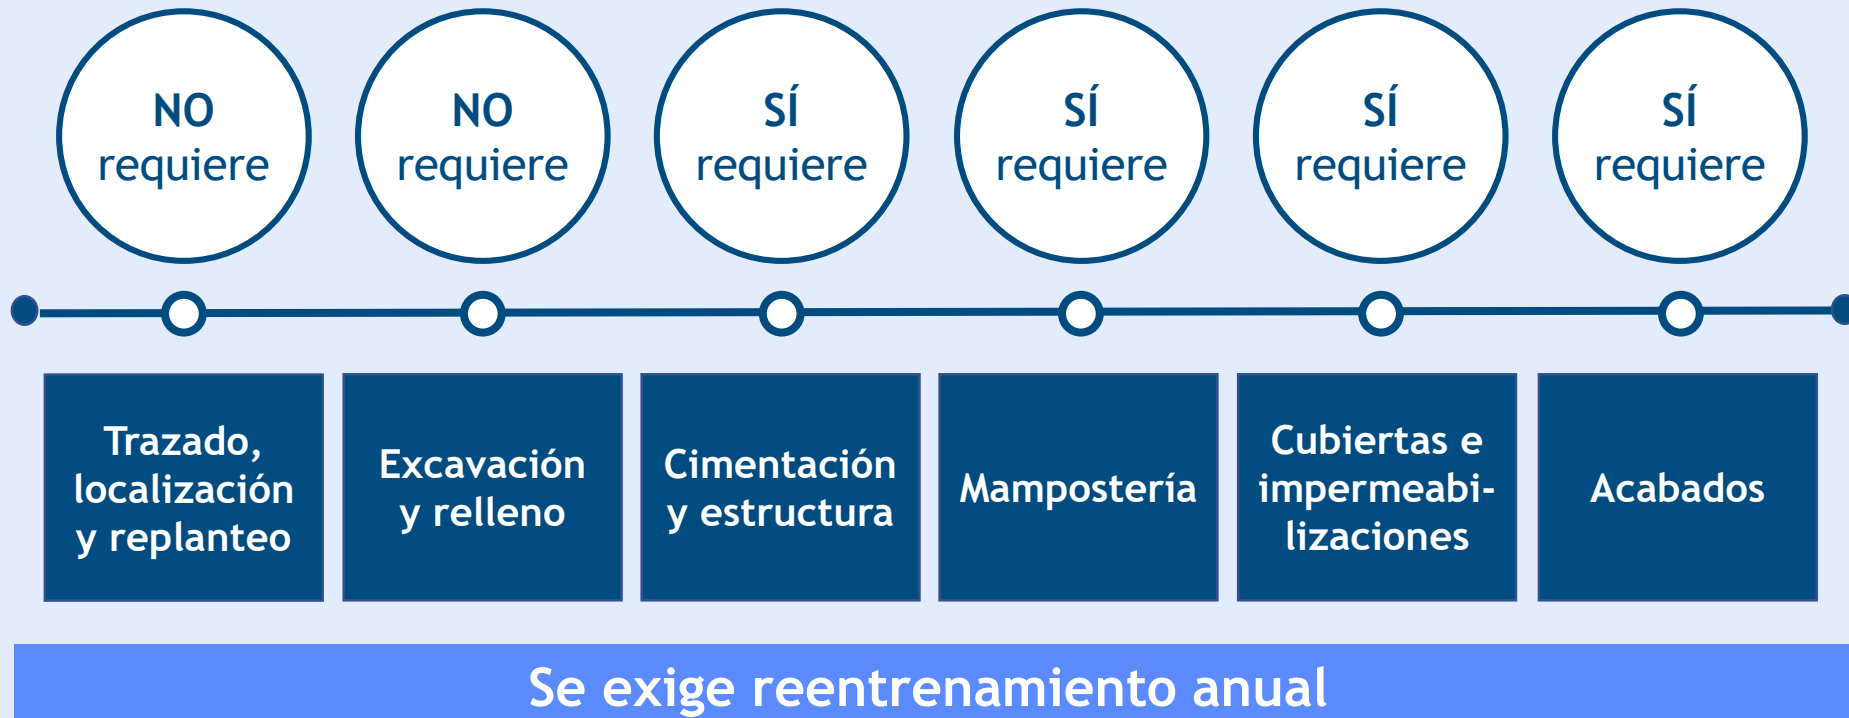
NO requiere

NO requiere

SÍ requiere

SÍ requiere

SÍ requiere

SÍ requiere

Trazado, localización y replanteo

Excavación y relleno

Cimentación y estructura

Mampostería

Cubiertas e impermeabilizaciones

Acabados

Se exige reentrenamiento anual